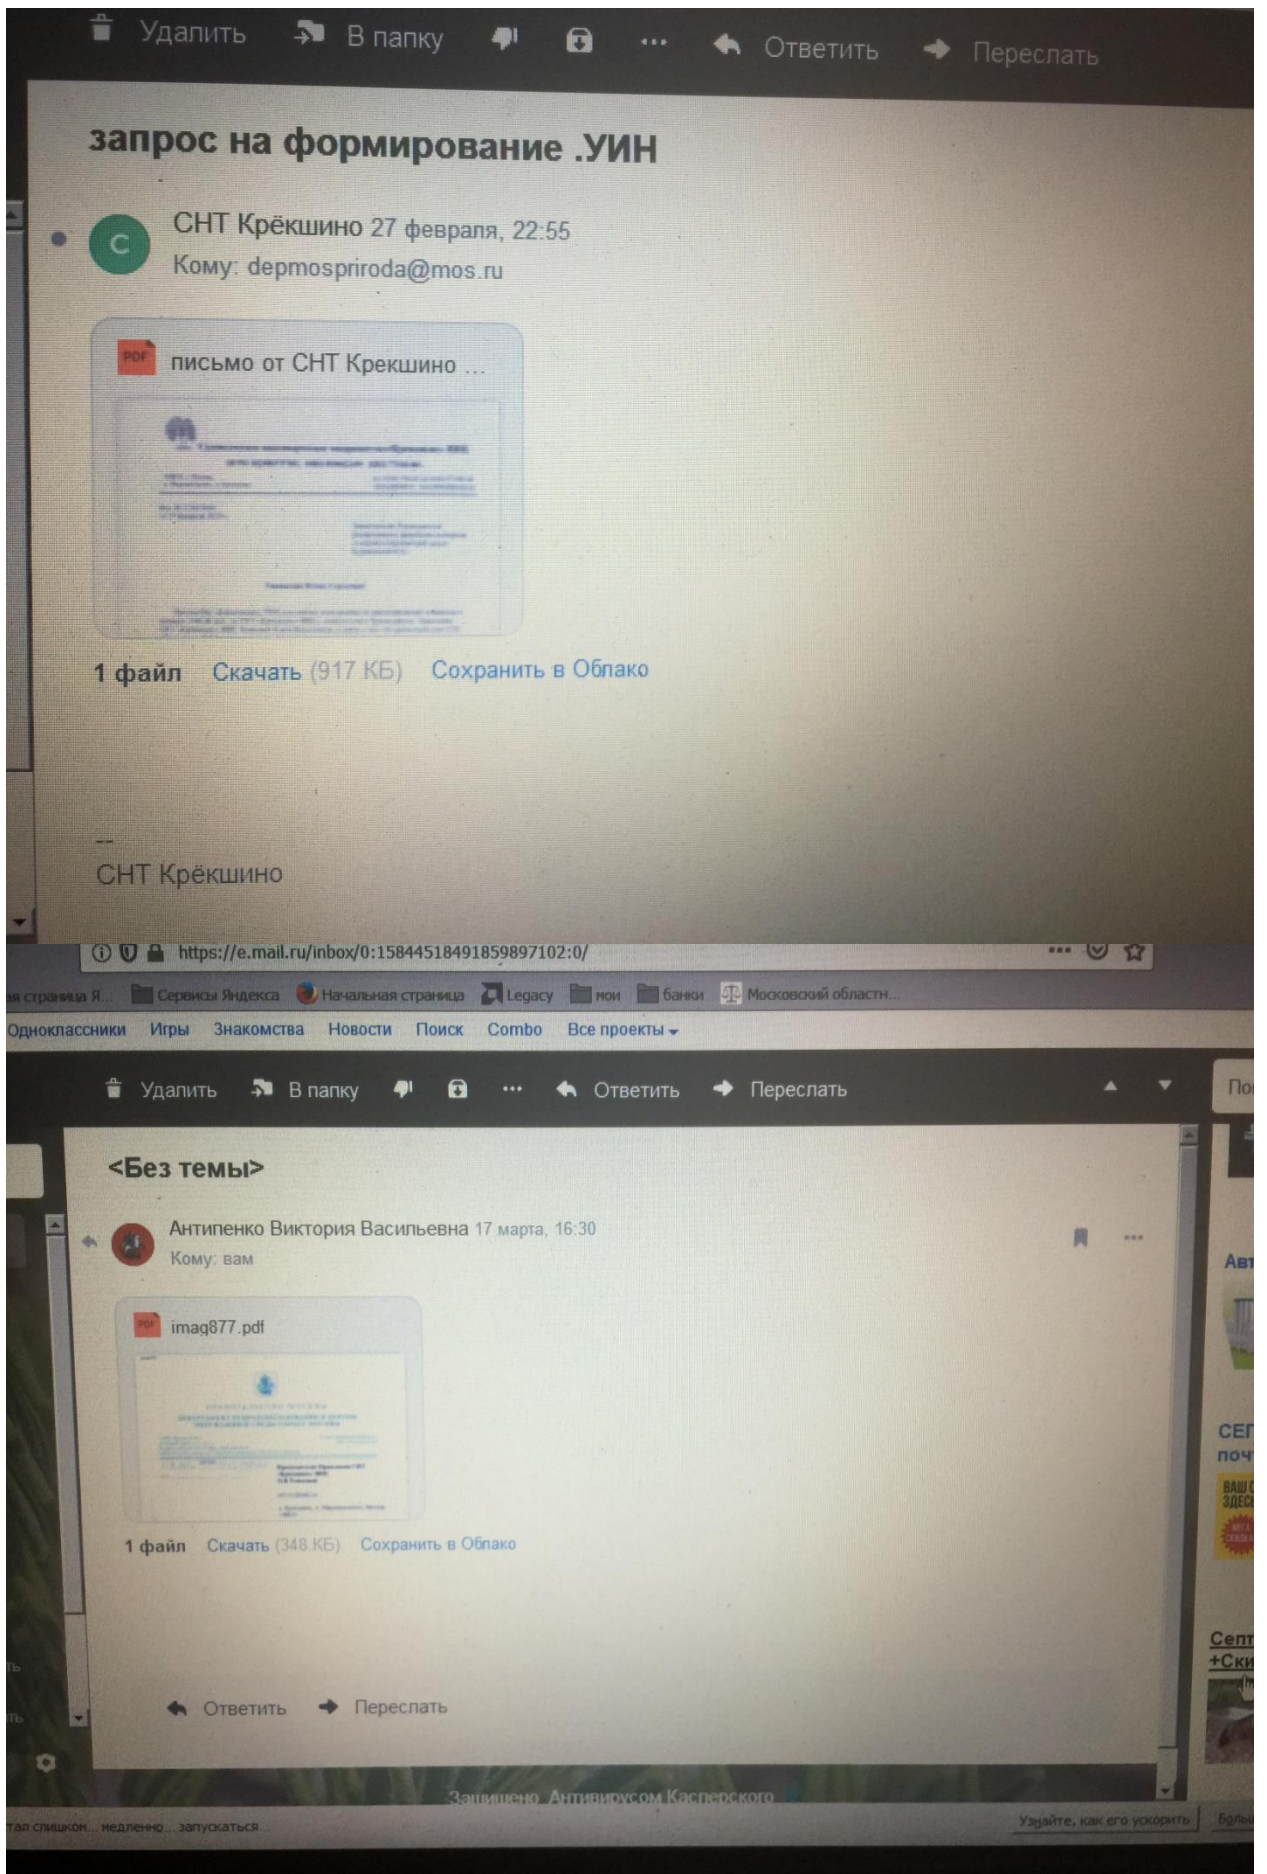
Удалить В папку ··· Ответить Переслать

запрос на формирование .УИН

C СНТ Крёкшино 27 февраля, 22:55
Кому: depmospriroda@mos.ru

PDF письмо от СНТ Крекшино ...

1 файл Скачать (917 КБ) Сохранить в Облако

--
СНТ Крёкшино

https://e.mail.ru/inbox/0:15844518491859897102:0/

ая страница Я... Сервисы Яндекса Начальная страница Legacy мои банки Московский областн...

Одноклассники Игры Знакомства Новости Поиск Combo Все проекты

Удалить В папку ··· Ответить Переслать

<Без темы>

Антипенко Виктория Васильевна 17 марта, 16:30
Кому: вам

PDF imag877.pdf

1 файл Скачать (348 КБ) Сохранить в Облако

Ответить Переслать

Защищено Антивирусом Касперского

тал слишком... медленно... запускаться... Узнайте, как его ускорить